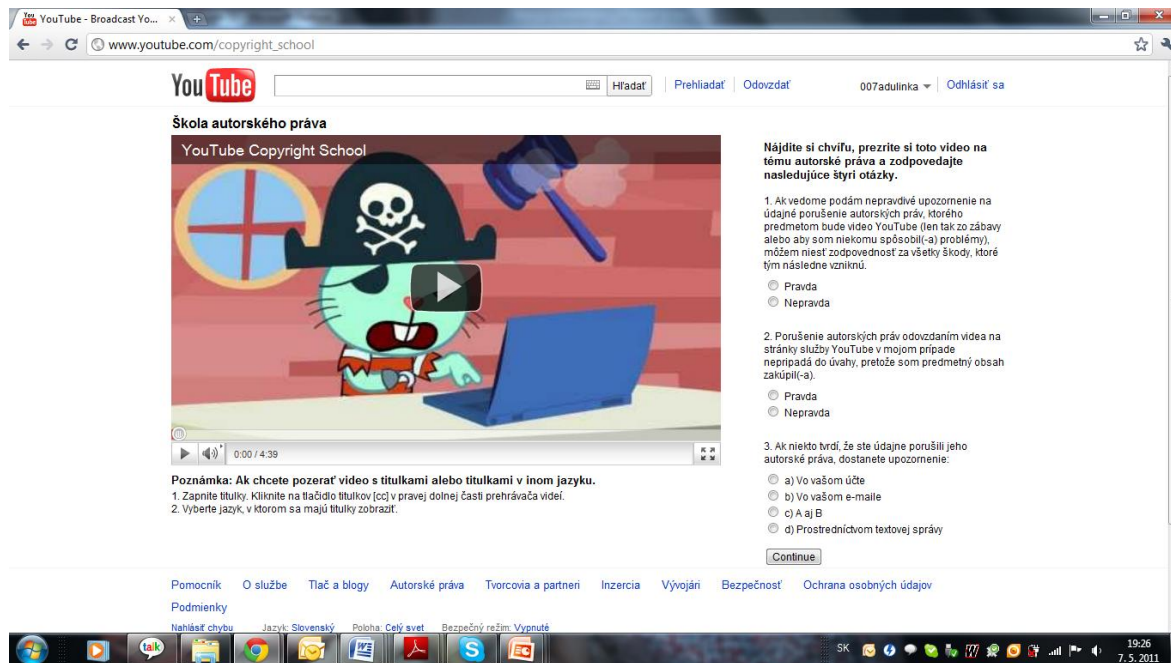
YouTube - Broadcast Yo...

www.youtube.com/copyright_school

You Tube

Hľadať

Prehliadať | Odovzdať

007adulinka | Odhlásiť sa

Škola autorského práva

YouTube Copyright School

0:00 / 4:39

Poznámka: Ak chcete pozerať video s titulkami alebo titulkami v inom jazyku.

1. Zapnite titulky. Kliknite na tlačidlo titulkov [cc] v pravej dolnej časti prehrávača videí.
2. Vyberte jazyk, v ktorom sa majú titulky zobraziť.

Nájdite si chvíľu, prezrite si toto video na tému autorské práva a zodpovedajte nasledujúce štyri otázky.

1. Ak vedome podám nepravdivé upozornenie na údajné porušenie autorských práv, ktorého predmetom bude video YouTube (len tak zo zábavy alebo aby som niekomu spôsobil(-a) problémy), môžem niesť zodpovednosť za všetky škody, ktoré tým následne vzniknú.

Pravda
Nepravda

2. Porušenie autorských práv odovzdaním videa na stránky služby YouTube v mojom prípade neprípadá do úvahy, pretože som predmetný obsah zakúpil(-a).

Pravda
Nepravda

3. Ak niekto tvrdí, že ste údajne porušili jeho autorské práva, dostanete upozornenie:

a) Vo vašom účte
b) Vo vašom e-maile
c) A aj B
d) Prostredníctvom textovej správy

Continue

Pomocník | O službe | Tlač a blogy | Autorské práva | Tvorcovia a partneri | Inzercia | Vývojári | Bezpečnosť | Ochrana osobných údajov
Podmienky

Nahlásiť chybu | Jazyk: Slovenský | Poloha: Celý svet | Bezpečný režim: Vypnuté

talk

SK

19:26
7. 5. 2011